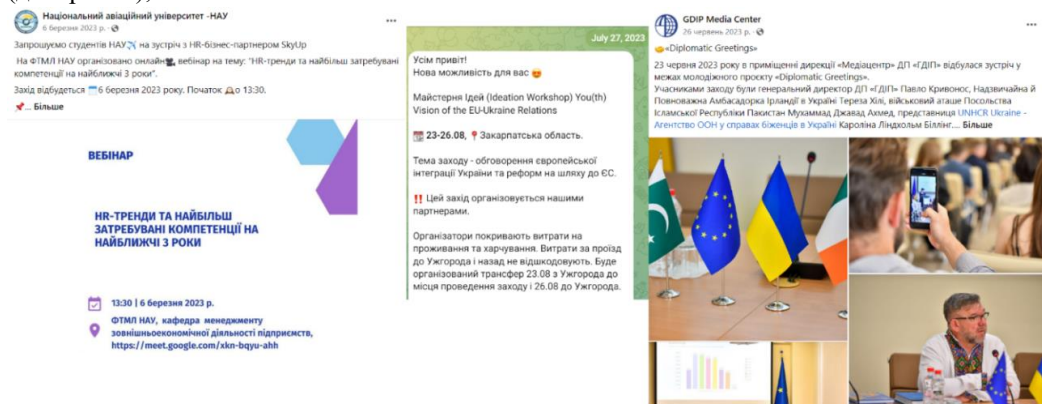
Національний авіаційний університет -НАУ
6 березня 2023 р.

Запрошуємо студентів НАУ на зустріч з HR-бізнес-партнером SkyUp
На ФТМЛ НАУ організовано онлайн вебінар на тему: "HR-тренди та найбільш затребувані компетенції на найближчі 3 роки".
Захід відбудеться 6 березня 2023 року. Початок о 13:30.
... Більше

ВЕБІНАР

HR-ТРЕНДИ ТА НАЙБІЛЬШ ЗАТРЕБУВАНІ КОМПЕТЕНЦІЇ НА НАЙБЛИЖЧІ 3 РОКИ

13:30 | 6 березня 2023 р.

ФТМЛ НАУ, кафедра менеджменту зовнішньоекономічної діяльності підприємств,
https://meet.google.com/xkn-bqyu-ahh

July 27, 2023

Усім привіт!
Нова можливість для вас

Майстерня Ідей (Ideation Workshop) You(th) Vision of the EU-Ukraine Relations

23-26.08, Закарпатська область.

Тема заходу - обговорення європейської інтеграції України та реформ на шляху до ЄС.

Цей захід організовується нашими партнерами.

Організатори покривають витрати на проживання та харчування. Витрати за проїзд до Ужгорода і назад не відшкодовуються. Буде організований трансфер 23.08 з Ужгорода до місця проведення заходу і 26.08 до Ужгорода.

GDIP Media Center
26 червень 2023 р.

«Diplomatic Greetings»

23 червня 2023 року в приміщенні дирекції «Медіацентр» ДП «ГДІП» відбулася зустріч у межах молодіжного проекту «Diplomatic Greetings».
Учасниками заходу були генеральний директор ДП «ГДІП» Павло Кривонос, Надзвичайна й Повноважна Амбасадорка Ірландії в Україні Тереза Хілі, військовий аташе Посольства Ісламської Республіки Пакистан Мухаммад Джавад Ахмед, представниця UNHCR Ukraine - Агентство ООН у справах біженців в Україні Кароліна Ліндхольм Біллінг.... Більше